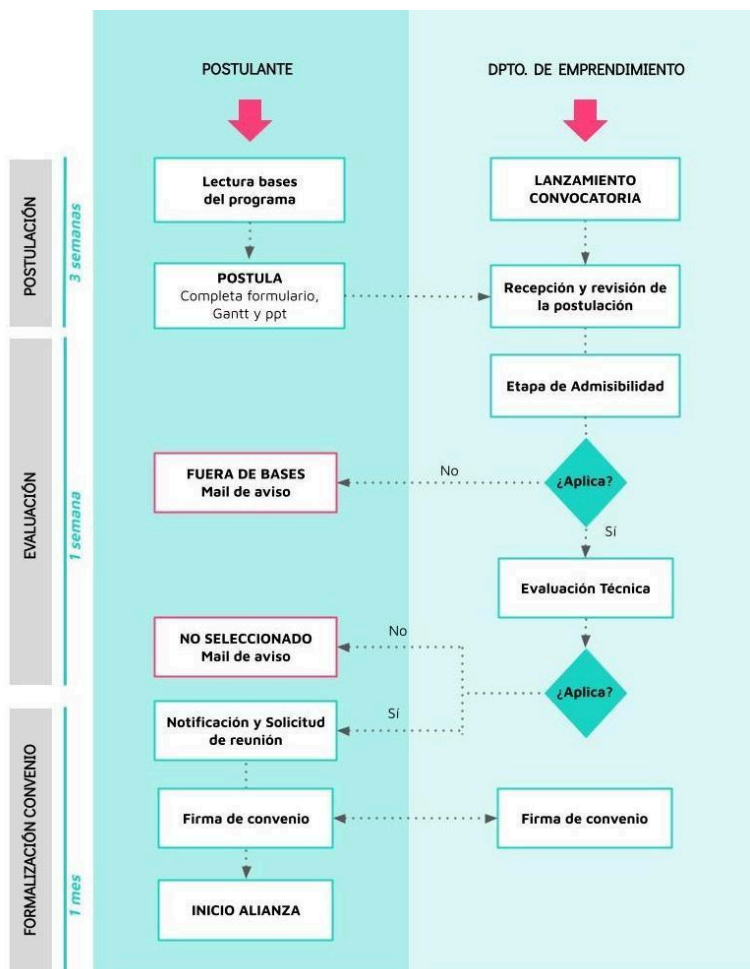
POSTULANTE

DPTO. DE EMPRENDIMIENTO

POSTULACIÓN

3 semanas

Lectura bases del programa

LANZAMIENTO CONVOCATORIA

POSTULA
Completa formulario, Gantt y ppt

Recepción y revisión de la postulación

EVALUACIÓN

1 semana

Etapa de Admisibilidad

FUERA DE BASES
Mail de aviso

No

¿Aplica?

Sí

Evaluación Técnica

NO SELECCIONADO
Mail de aviso

No

¿Aplica?

Sí

FORMALIZACIÓN CONVENIO

1 mes

Notificación y Solicitud de reunión

Firma de convenio

Firma de convenio

INICIO ALIANZA